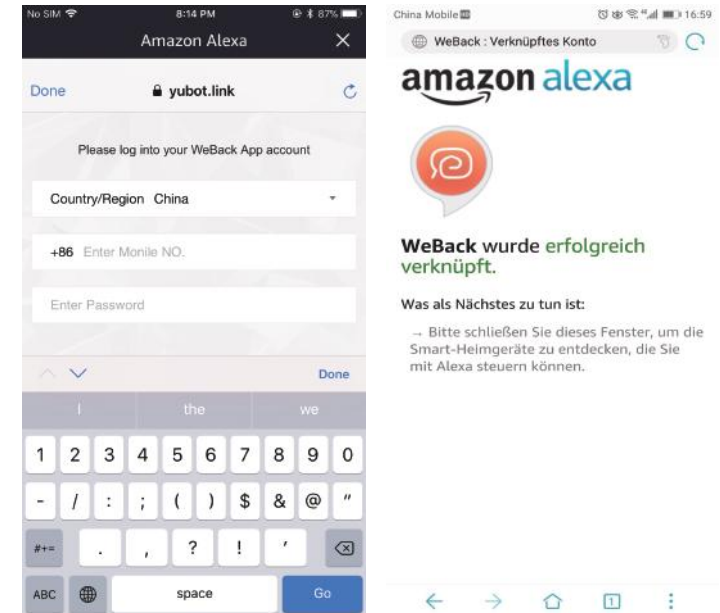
No SIM 8:14 PM 87%

Amazon Alexa ×

Done yubot.link

Please log into your WeBack App account

Country/Region China

+86 Enter Monile NO.

Enter Password

Done

I the we

1 2 3 4 5 6 7 8 9 0

- / : ; ( ) $ & @ "

#+= . , ? ! '

ABC space Go

China Mobile 16:59

WeBack : Verknüpftes Konto

amazon alexa

WeBack wurde erfolgreich verknüpft.

Was als Nächstes zu tun ist:

→ Bitte schließen Sie dieses Fenster, um die Smart-Heimgeräte zu entdecken, die Sie mit Alexa steuern können.

1